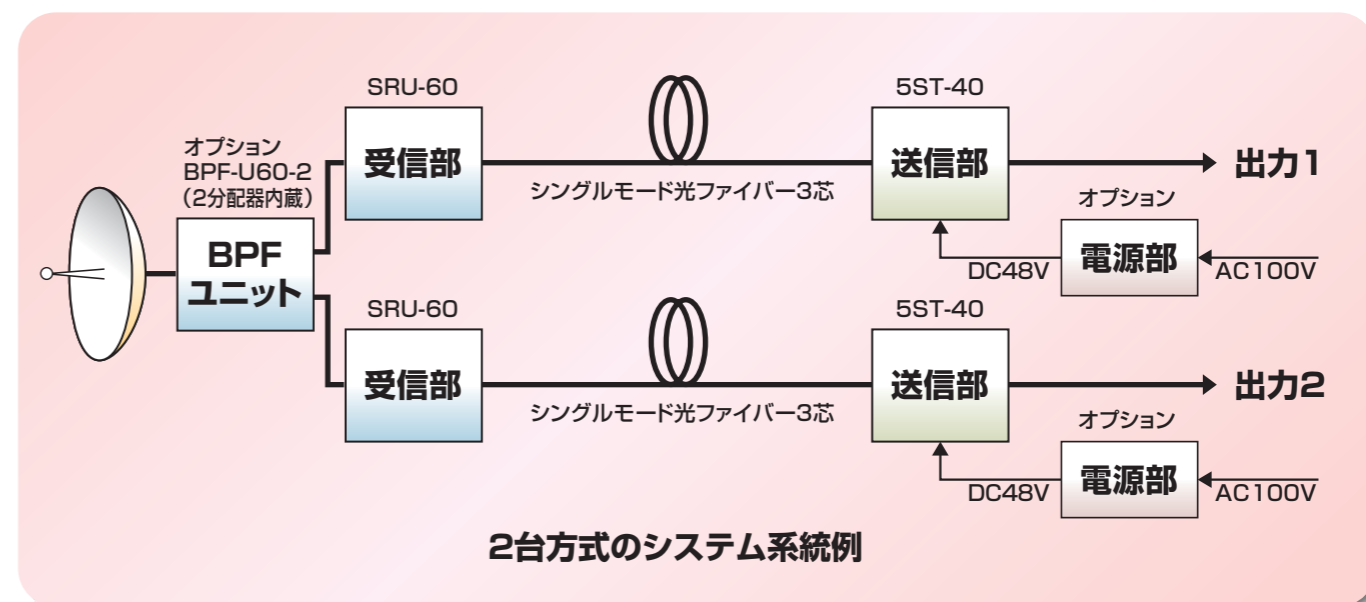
オプション
BPF-U60-2
(2分配器内蔵)

BPF
ユニット

SRU-60
受信部

シングルモード光ファイバー3芯

5ST-40
送信部

出力1

オプション
電源部

DC48V

AC100V

SRU-60
受信部

シングルモード光ファイバー3芯

5ST-40
送信部

出力2

オプション
電源部

DC48V

AC100V

2台方式のシステム系統例